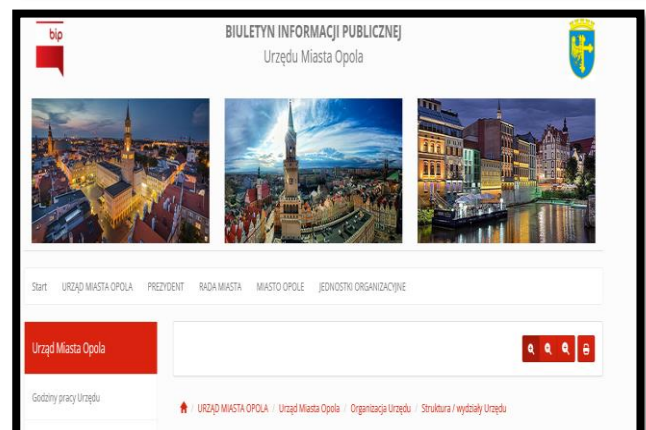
bip

BIULETYN INFORMACJI PUBLICZNEJ
Urzędu Miasta Opola

Start URZĄD MIASTA OPOLA PREZYDENT RADA MIASTA MIASTO OPOLE JEDNOSTKI ORGANIZACYJNE

Urząd Miasta Opola

Godziny pracy Urzędu

URZĄD MIASTA OPOLA / Urząd Miasta Opola / Organizacja Urzędu / Struktura / wydziały Urzędu